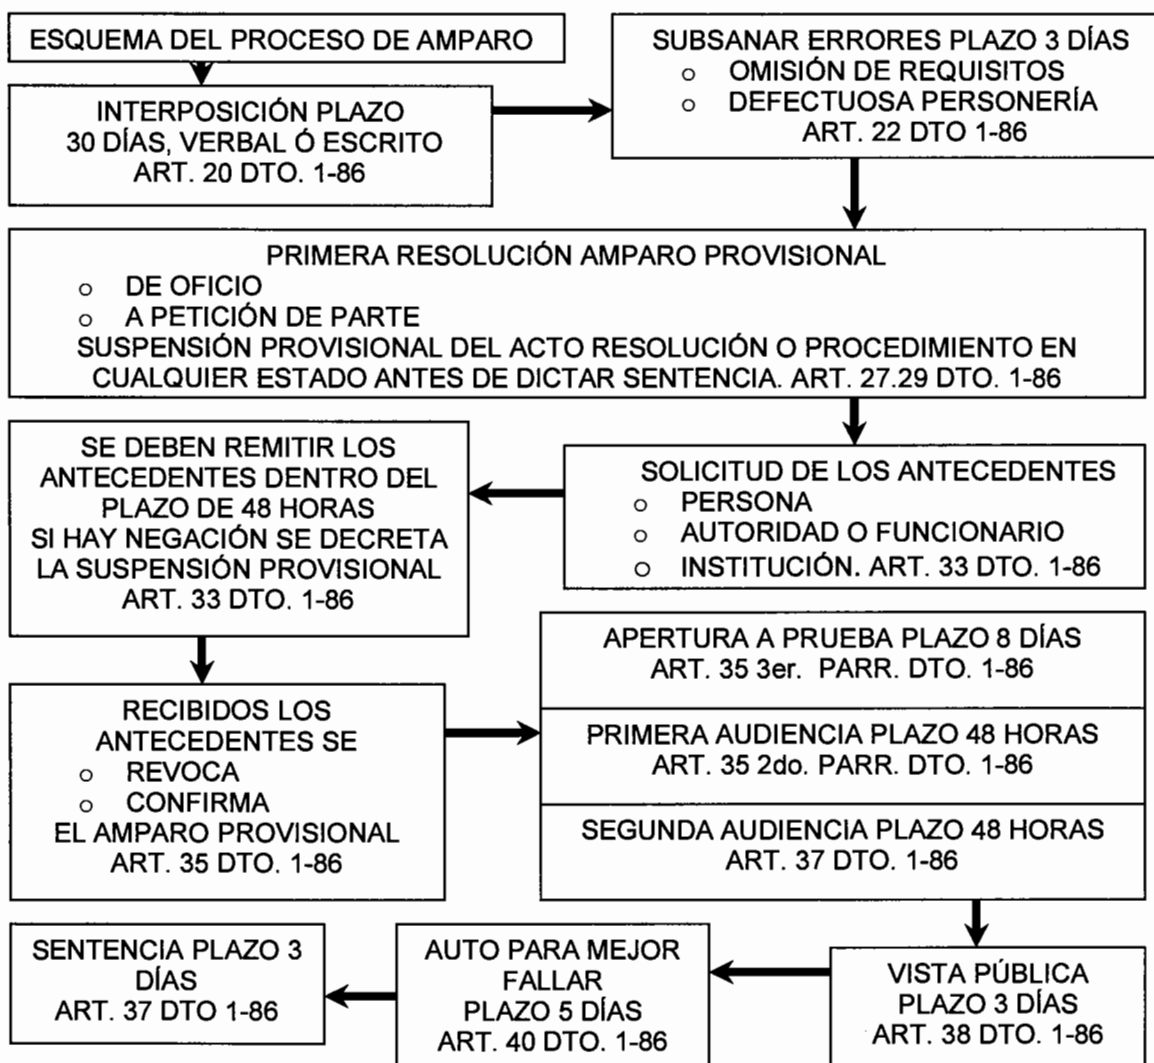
ESQUEMA DEL PROCESO DE AMPARO

INTERPOSICIÓN PLAZO 30 DÍAS, VERBAL Ó ESCRITO ART. 20 DTO. 1-86

SUBSANAR ERRORES PLAZO 3 DÍAS
- OMISIÓN DE REQUISITOS
- DEFECTUOSA PERSONERÍA
ART. 22 DTO 1-86

PRIMERA RESOLUCIÓN AMPARO PROVISIONAL
- DE OFICIO
- A PETICIÓN DE PARTE
SUSPENSIÓN PROVISIONAL DEL ACTO RESOLUCIÓN O PROCEDIMIENTO EN CUALQUIER ESTADO ANTES DE DICTAR SENTENCIA. ART. 27.29 DTO. 1-86

SOLICITUD DE LOS ANTECEDENTES
- PERSONA
- AUTORIDAD O FUNCIONARIO
- INSTITUCIÓN. ART. 33 DTO. 1-86

SE DEBEN REMITIR LOS ANTECEDENTES DENTRO DEL PLAZO DE 48 HORAS SI HAY NEGACIÓN SE DECRETA LA SUSPENSIÓN PROVISIONAL ART. 33 DTO. 1-86

RECIBIDOS LOS ANTECEDENTES SE
- REVOCA
- CONFIRMA
EL AMPARO PROVISIONAL ART. 35 DTO. 1-86

APERTURA A PRUEBA PLAZO 8 DÍAS ART. 35 3er. PARR. DTO. 1-86

PRIMERA AUDIENCIA PLAZO 48 HORAS ART. 35 2do. PARR. DTO. 1-86

SEGUNDA AUDIENCIA PLAZO 48 HORAS ART. 37 DTO. 1-86

VISTA PÚBLICA PLAZO 3 DÍAS ART. 38 DTO. 1-86

AUTO PARA MEJOR FALLAR PLAZO 5 DÍAS ART. 40 DTO. 1-86

SENTENCIA PLAZO 3 DÍAS ART. 37 DTO 1-86